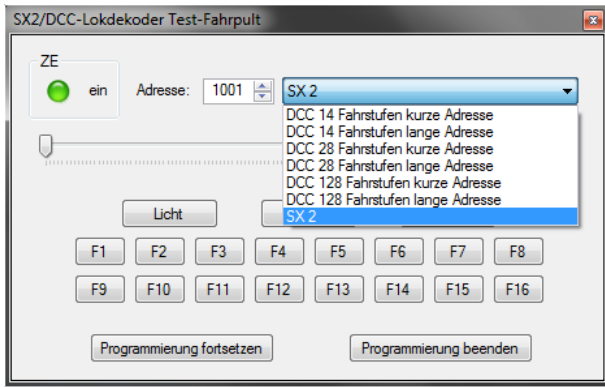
SX2/DCC-Lokdekoder Test-Fahrpult

ZE

ein

Adresse: 1001

SX 2

DCC 14 Fahrstufen kurze Adresse
DCC 14 Fahrstufen lange Adresse
DCC 28 Fahrstufen kurze Adresse
DCC 28 Fahrstufen lange Adresse
DCC 128 Fahrstufen kurze Adresse
DCC 128 Fahrstufen lange Adresse
SX 2

Licht

| F1 | F2 | F3 | F4 | F5 | F6 | F7 | F8 |
|---|---|---|---|---|---|---|---|
| F9 | F10 | F11 | F12 | F13 | F14 | F15 | F16 |

Programmierung fortsetzen

Programmierung beenden